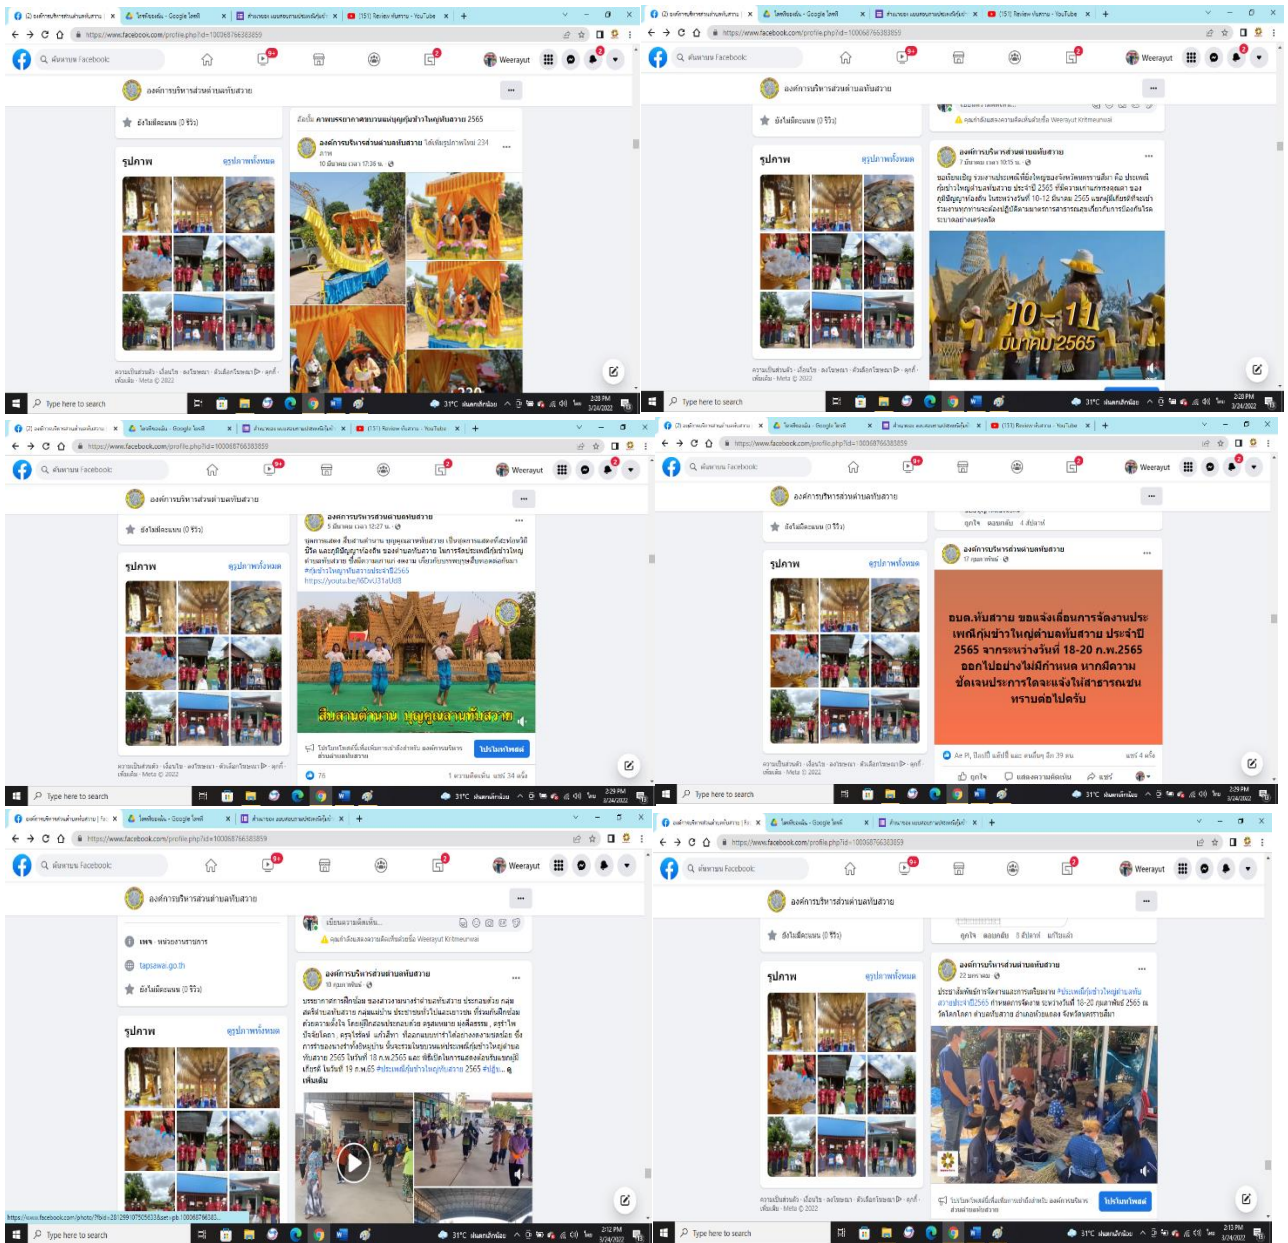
https://www.facebook.com/profile.php?id=100068766383859

ค้นหาบน Facebook

Weerayut

องค์การบริหารส่วนตำบลทับสวาย

ยังไม่มีคะแนน (0 รีวิว)

รูปภาพ

ดูรูปภาพทั้งหมด

องค์การบริหารส่วนตำบลทับสวาย

10 – 11 มีนาคม 2565

ขอเชิญร่วมงานประเพณีกุ้มข้าวใหญ่ตำบลทับสวาย ประจำปี 2565

อบต.ทับสวาย ขอแจ้งเลื่อนการจัดงานประเพณีกุ้มข้าวใหญ่ตำบลทับสวาย ประจำปี 2565 จากระหว่างวันที่ 18-20 ก.พ.2565 ออกไปอย่างไม่มีกำหนด หากมีความชัดเจนประการใดจะแจ้งให้สาธารณชนทราบต่อไปครับ

สืบสานตำนาน บุญคูณลานทับสวาย

https://youtu.be/6DvU31aU8

ไปรับทราบ

เพจ · หน่วยงานราชการ

tapsawai.go.th

Type here to search

31°C

3/24/2022